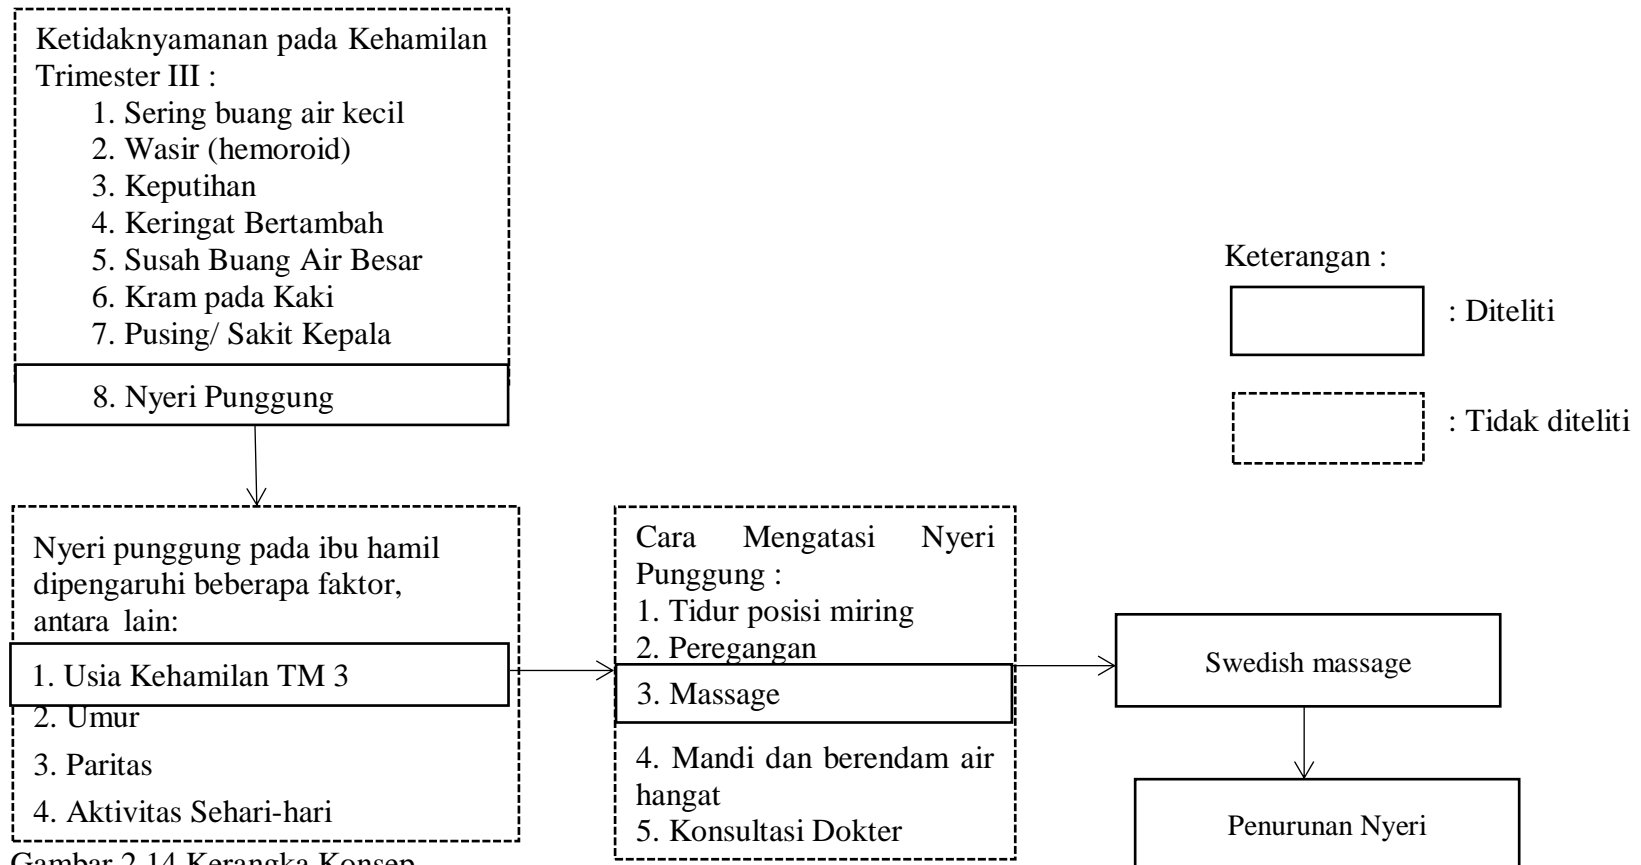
Ketidaknyamanan pada Kehamilan Trimester III :
1. Sering buang air kecil
2. Wasir (hemoroid)
3. Keputihan
4. Keringat Bertambah
5. Susah Buang Air Besar
6. Kram pada Kaki
7. Pusing/ Sakit Kepala
8. Nyeri Punggung

Keterangan :
: Diteliti
: Tidak diteliti

Nyeri punggung pada ibu hamil dipengaruhi beberapa faktor, antara lain:
1. Usia Kehamilan TM 3
2. Umur
3. Paritas
4. Aktivitas Sehari-hari

Cara Mengatasi Nyeri Punggung :
1. Tidur posisi miring
2. Peregangan
3. Massage
4. Mandi dan berendam air hangat
5. Konsultasi Dokter

Swedish massage

Penurunan Nyeri

Gambar 2.14 Kerangka Konsep